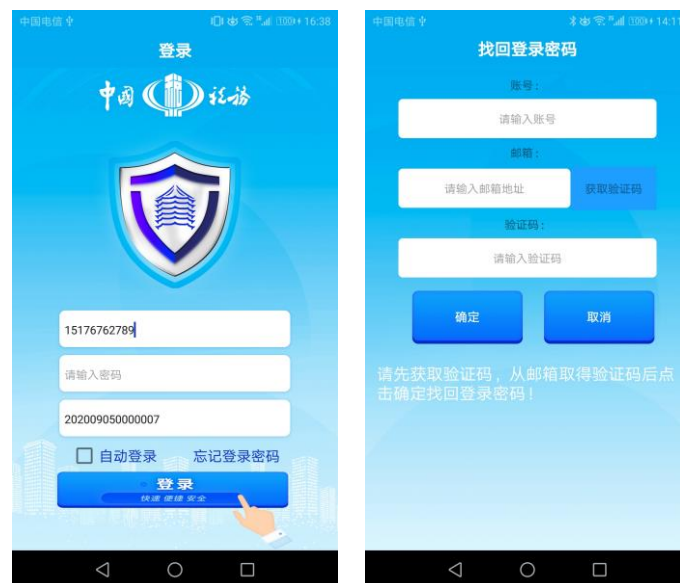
中国电信 16:38

登录

中国 税务

15176762789

请输入密码

202009050000007

自动登录 忘记登录密码

登录
快速 便捷 安全

中国电信 14:11

找回登录密码

账号：

请输入账号

邮箱：

请输入邮箱地址

获取验证码

验证码：

请输入验证码

确定

取消

请先获取验证码，从邮箱取得验证码后点击确定找回登录密码！